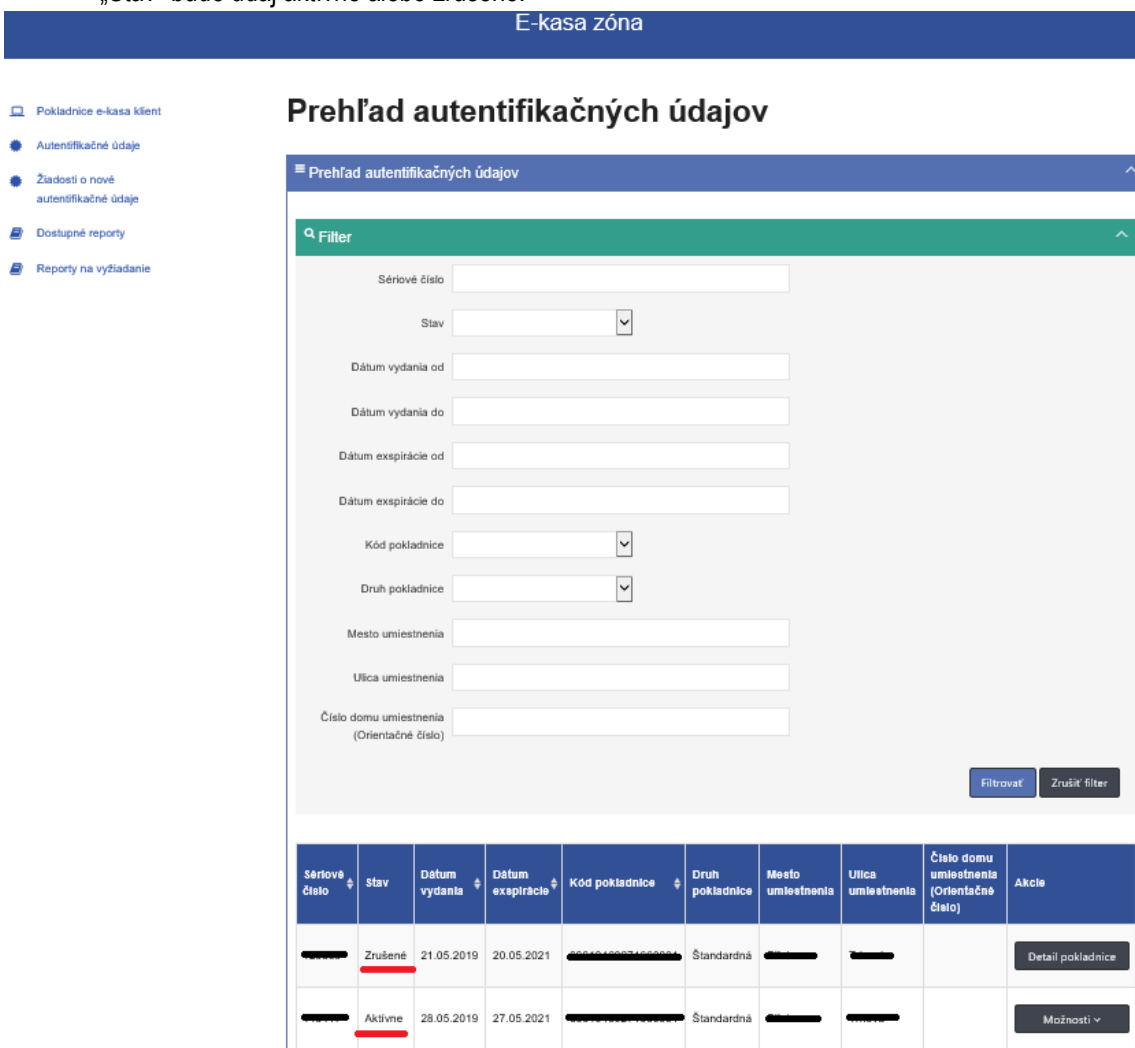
„Stav“ bude údaj aktívne alebo zrušené.

E-kasa zóna

Pokladnice e-kasa klient
Autentifikačné údaje
Žiadosti o nové autentifikačné údaje
Dostupné reporty
Reporty na vyžiadanie

Prehľad autentifikačných údajov

Prehľad autentifikačných údajov

Filter

Sériové číslo
Stav
Dátum vydania od
Dátum vydania do
Dátum exspirácie od
Dátum exspirácie do
Kód pokladnice
Druh pokladnice
Mesto umiestnenia
Ulica umiestnenia
Číslo domu umiestnenia (Orientačné číslo)

Filtrovať
Zrušiť filter

| Sériové číslo | Stav | Dátum vydania | Dátum exspirácie | Kód pokladnice | Druh pokladnice | Mesto umiestnenia | Ulica umiestnenia | Číslo domu umiestnenia (Orientačné číslo) | Akcie |
|---|---|---|---|---|---|---|---|---|---|
| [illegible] | Zrušené | 21.05.2019 | 20.05.2021 | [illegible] | Štandardná | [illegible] | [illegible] | | Detail pokladnice |
| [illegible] | Aktívne | 28.05.2019 | 27.05.2021 | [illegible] | Štandardná | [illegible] | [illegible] | | Možnosti |